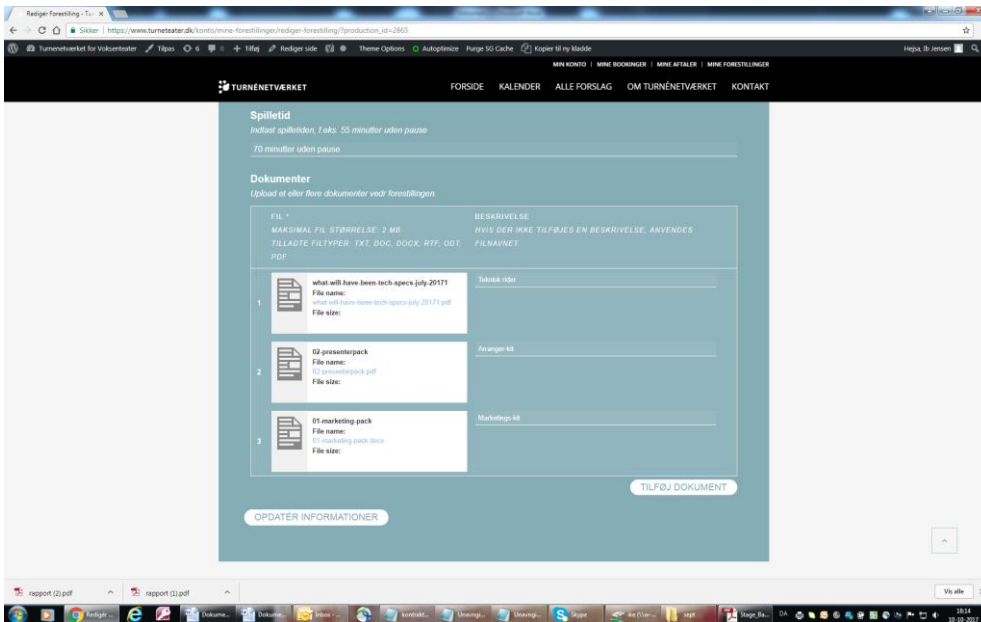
Redigér Forestilling - Tu ×

Sikker | https://www.turneteater.dk/konto/mine-forestillinger/rediger-forestilling/?production_id=2865

Turnenetværket for Voksenteater Tilpas 6 0 + Tilføj Rediger side Theme Options Autoptimize Purge SG Cache Kopier til ny kladde Hejsa, Ib Jensen

MIN KONTO | MINE BOOKINGER | MINE AFTALER | MINE FORESTILLINGER

TURNÉNETVÆRKET FORSIDE KALENDER ALLE FORSLAG OM TURNÉNETVÆRKET KONTAKT

Spilletid
Indtast spilletiden, f.eks. 55 minutter uden pause

70 minutter uden pause

Dokumenter
Upload et eller flere dokumenter vedr forestillingen.

FIL *
MAKSIMAL FIL STØRRELSE: 2 MB
TILLADTE FILTYPER: TXT, DOC, DOCX, RTF, ODT, PDF

BESKRIVELSE
HVIS DER IKKE TILFØJES EN BESKRIVELSE, ANVENDES FILNAVNET.

1 what-will-have-been-tech-specs-july-20171
File name:
what-will-have-been-tech-specs-july-20171.pdf
File size:
Teknisk rider

2 02-presenterpack
File name:
02-presenterpack.pdf
File size:
Arrangør-kit

3 01-marketing-pack
File name:
01-marketing-pack.docx
File size:
Marketings-kit

TILFØJ DOKUMENT

OPDATÉR INFORMATIONER

rapport (2).pdf rapport (1).pdf Vis alle

Redigér ... Dokume... Dokume... Inbox - ... kontrakt... Unavngi... Unavngi... Skype dw (\\ar-... sept Stage_Ba... DA 18:14 10-10-2017